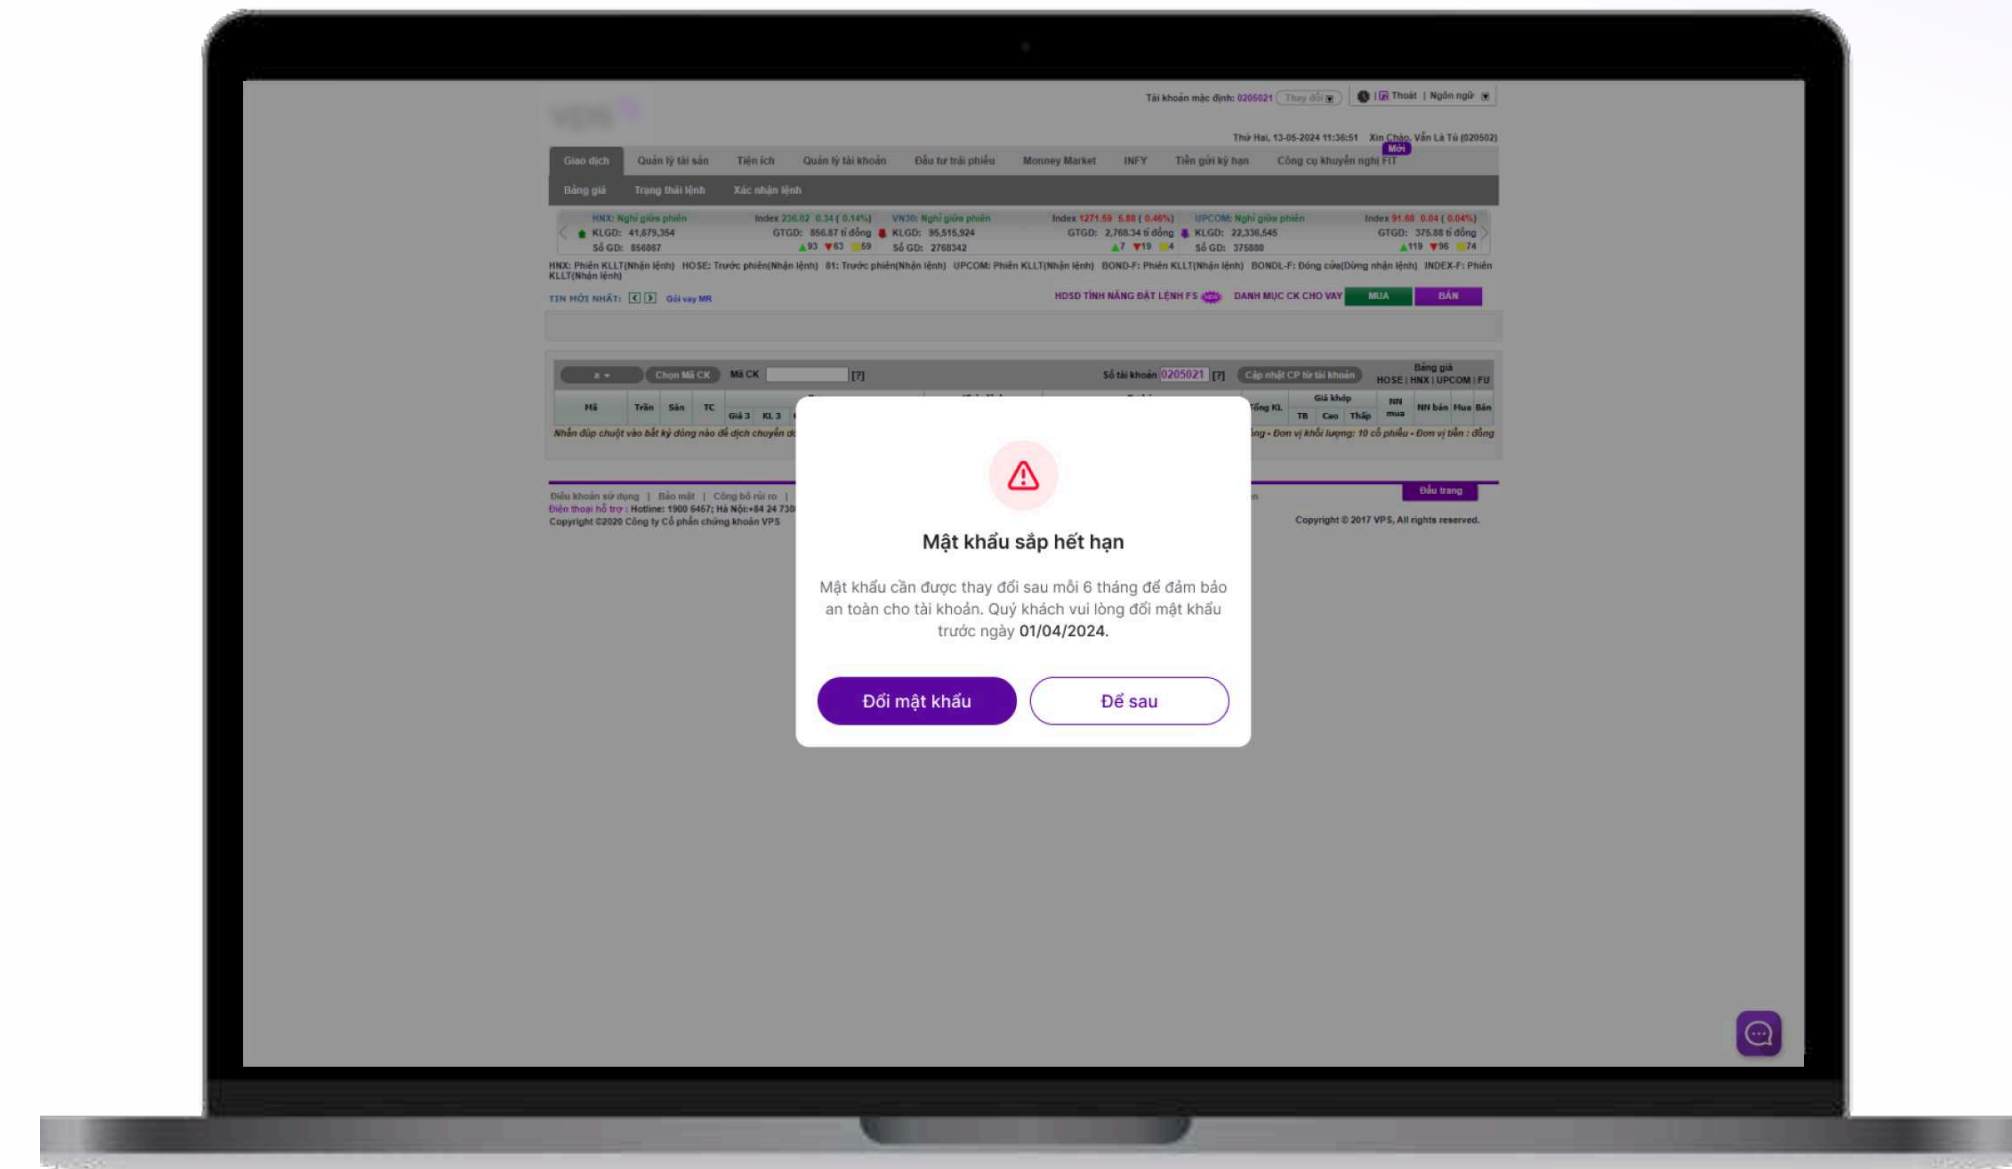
Tài khoản mặc định: 0205021 Thay đổi | Thoát | Ngôn ngữ

Thứ Hai, 13-05-2024 11:36:51 Xin Chào, Vấn Là Tú (020502)

Giao dịch | Quản lý tài sản | Tiện ích | Quản lý tài khoản | Đầu tư trái phiếu | Monney Market | INFY | Tiền gửi kỳ hạn | Công cụ khuyến nghị FIT Mới

Bảng giá | Trạng thái lệnh | Xác nhận lệnh

HNX: Nghỉ giữa phiên Index 236.02 0.34 (0.14%) KLGD: 41,679,354 GTGD: 856.67 tỉ đồng Số GD: 856867 ▲93 ▼63 59
VN30: Nghỉ giữa phiên Index 1271.59 5.88 (0.46%) KLGD: 95,515,924 GTGD: 2,768.34 tỉ đồng Số GD: 2768342 ▲7 ▼19 4
UPCOM: Nghỉ giữa phiên Index 91.88 0.04 (0.04%) KLGD: 22,336,545 GTGD: 375.88 tỉ đồng Số GD: 375880 ▲119 ▼96 74

HNX: Phiên KLLT(Nhận lệnh) HOSE: Trước phiên(Nhận lệnh) 81: Trước phiên(Nhận lệnh) UPCOM: Phiên KLLT(Nhận lệnh) BOND-F: Phiên KLLT(Nhận lệnh) BONDL-F: Đóng cửa(Dừng nhận lệnh) INDEX-F: Phiên KLLT(Nhận lệnh)

TIN MỚI NHẤT: Gói vay MR

HDSD TÍNH NĂNG ĐẶT LỆNH FS DANH MỤC CK CHO VAY MUA BÁN

Chọn Mã CK Mã CK [?] Số tài khoản 0205021 [?] Cập nhật CP từ tài khoản Bảng giá HOSE | HNX | UPCOM | FU

| Mã | Trần | Sàn | TC | Giá 3 | KL 3 | Tổng KL | Giá khớp TB | Cao | Thấp | NN mua | NN bán | Mua | Bán |

Nhấn đúp chuột vào bất kỳ dòng nào để dịch chuyển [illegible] ng - Đơn vị khối lượng: 10 cổ phiếu - Đơn vị tiền : đồng

Điều khoản sử dụng | Bảo mật | Công bố rủi ro |
Điện thoại hỗ trợ : Hotline: 1900 6457; Hà Nội:+84 24 730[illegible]
Copyright ©2020 Công ty Cổ phần chứng khoán VPS

Đầu trang
Copyright © 2017 VPS, All rights reserved.

Mật khẩu sắp hết hạn

Mật khẩu cần được thay đổi sau mỗi 6 tháng để đảm bảo an toàn cho tài khoản. Quý khách vui lòng đổi mật khẩu trước ngày 01/04/2024.

Đổi mật khẩu
Để sau